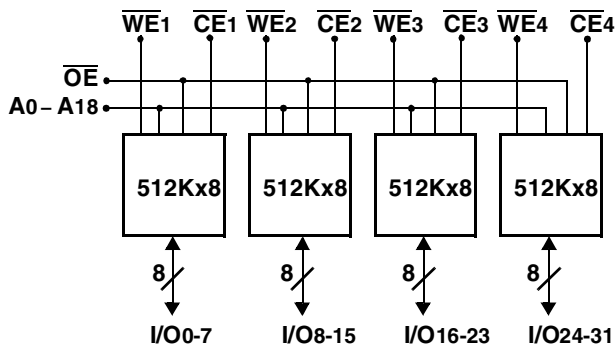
$\overline{WE}1$ $\overline{CE}1$ $\overline{WE}2$ $\overline{CE}2$ $\overline{WE}3$ $\overline{CE}3$ $\overline{WE}4$ $\overline{CE}4$

$\overline{OE}$

A0 – A18

512Kx8

512Kx8

512Kx8

512Kx8

8

8

8

8

I/O0-7

I/O8-15

I/O16-23

I/O24-31